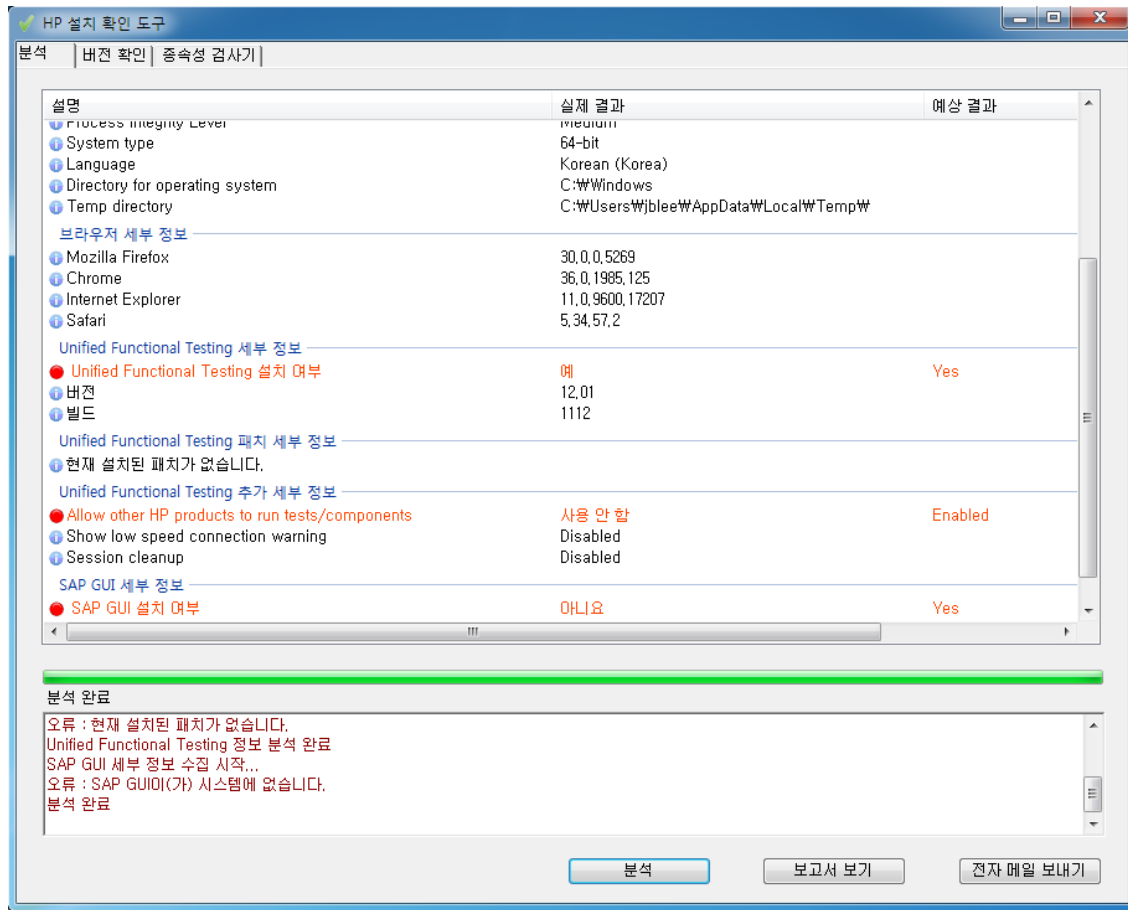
HP 설치 확인 도구

분석 | 버전 확인 | 종속성 검사기

| 설명 | 실제 결과 | 예상 결과 |
|---|---|---|
| Process Integrity Level | Medium | |
| System type | 64-bit | |
| Language | Korean (Korea) | |
| Directory for operating system | C:₩Windows | |
| Temp directory | C:₩Users₩jblee₩AppData₩Local₩Temp₩ | |
| 브라우저 세부 정보 | | |
| Mozilla Firefox | 30,0,0,5269 | |
| Chrome | 36,0,1985,125 | |
| Internet Explorer | 11,0,9600,17207 | |
| Safari | 5,34,57,2 | |
| Unified Functional Testing 세부 정보 | | |
| Unified Functional Testing 설치 여부 | 예 | Yes |
| 버전 | 12,01 | |
| 빌드 | 1112 | |
| Unified Functional Testing 패치 세부 정보 | | |
| 현재 설치된 패치가 없습니다. | | |
| Unified Functional Testing 추가 세부 정보 | | |
| Allow other HP products to run tests/components | 사용 안 함 | Enabled |
| Show low speed connection warning | Disabled | |
| Session cleanup | Disabled | |
| SAP GUI 세부 정보 | | |
| SAP GUI 설치 여부 | 아니요 | Yes |

분석 완료

오류 : 현재 설치된 패치가 없습니다.
Unified Functional Testing 정보 분석 완료
SAP GUI 세부 정보 수집 시작...
오류 : SAP GUI이(가) 시스템에 없습니다.
분석 완료

분석 | 보고서 보기 | 전자 메일 보내기